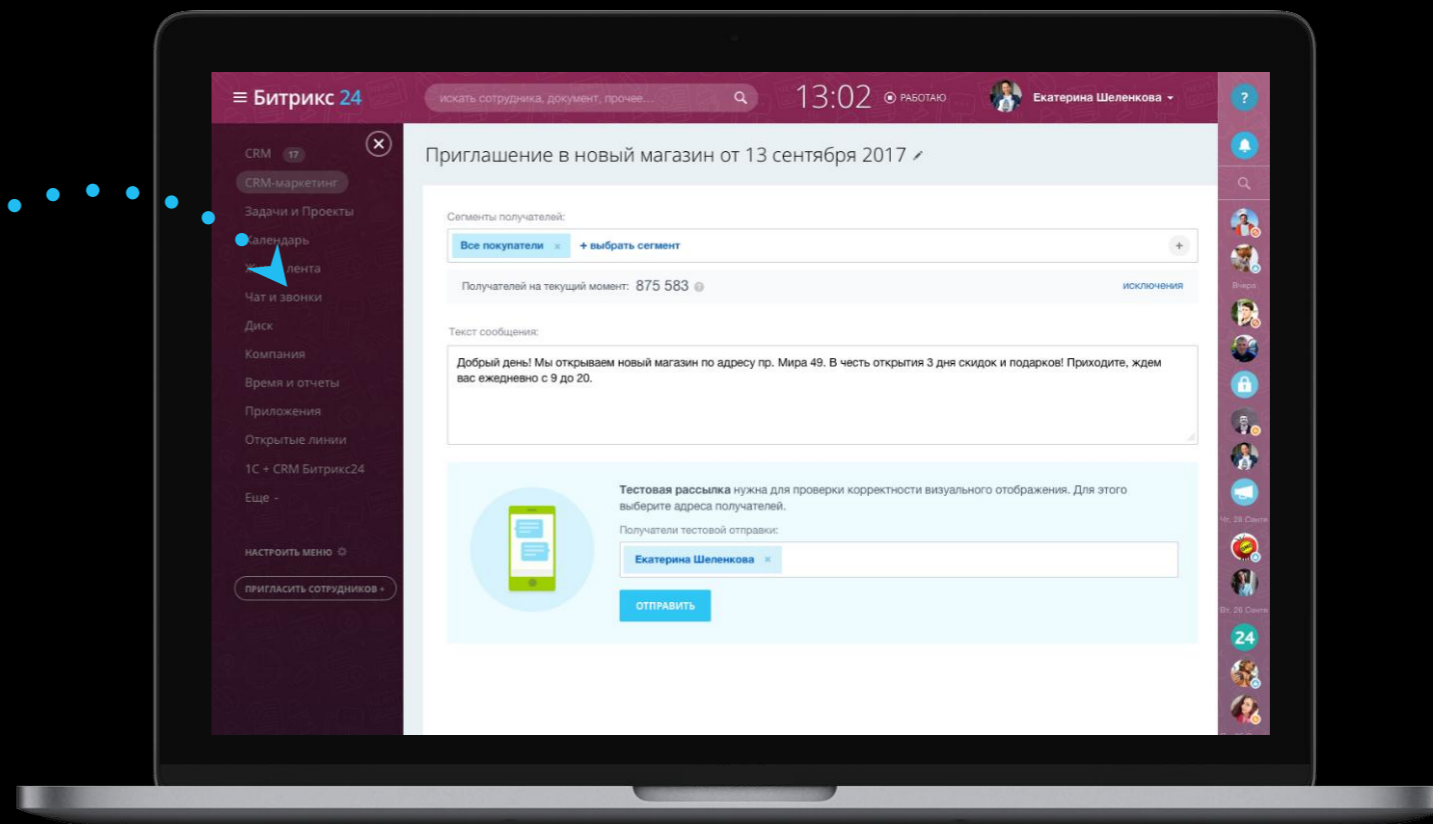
≡ Битрикс 24

искать сотрудника, документ, прочее...

13:02 ⦿ РАБОТАЮ

Екатерина Шеленкова ▾

CRM 17
CRM-маркетинг
Задачи и Проекты
Календарь
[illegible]лента
Чат и звонки
Диск
Компания
Время и отчеты
Приложения
Открытые линии
1С + CRM Битрикс24
Еще ▾

НАСТРОИТЬ МЕНЮ

ПРИГЛАСИТЬ СОТРУДНИКОВ +

Приглашение в новый магазин от 13 сентября 2017

Сегменты получателей:

Все покупатели × + выбрать сегмент

Получателей на текущий момент: 875 583

исключения

Текст сообщения:

Добрый день! Мы открываем новый магазин по адресу пр. Мира 49. В честь открытия 3 дня скидок и подарков! Приходите, ждем вас ежедневно с 9 до 20.

Тестовая рассылка нужна для проверки корректности визуального отображения. Для этого выберите адреса получателей.

Получатели тестовой отправки:

Екатерина Шеленкова ×

ОТПРАВИТЬ

?

Вчера

Чт, 28 Сент

Вт, 26 Сент

24